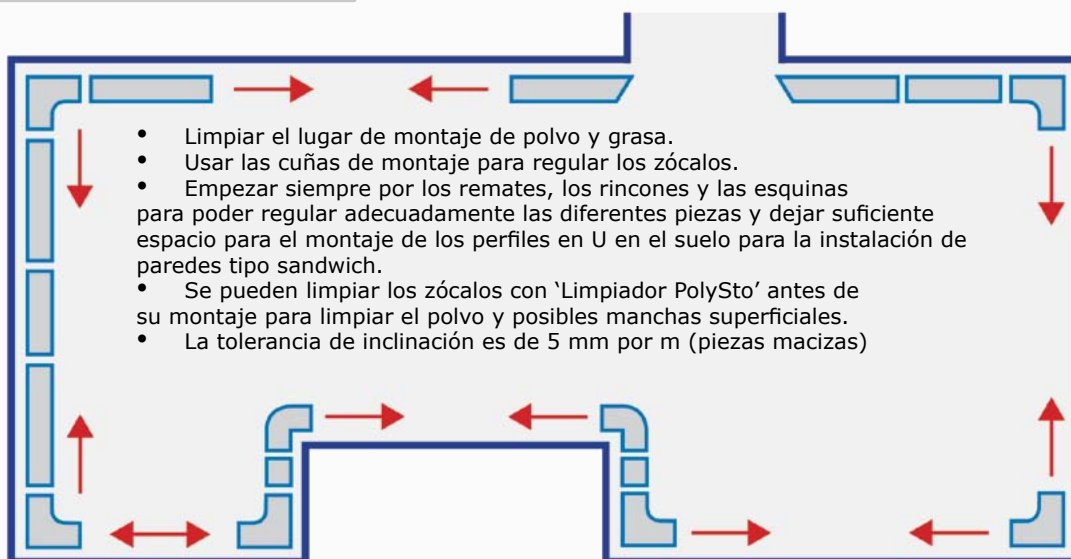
- Limpiar el lugar de montaje de polvo y grasa.
- Usar las cuñas de montaje para regular los zócalos.
- Empezar siempre por los remates, los rincones y las esquinas para poder regular adecuadamente las diferentes piezas y dejar suficiente espacio para el montaje de los perfiles en U en el suelo para la instalación de paredes tipo sandwich.
- Se pueden limpiar los zócalos con ‘Limpiador PolySto’ antes de su montaje para limpiar el polvo y posibles manchas superficiales.
- La tolerancia de inclinación es de 5 mm por m (piezas macizas)